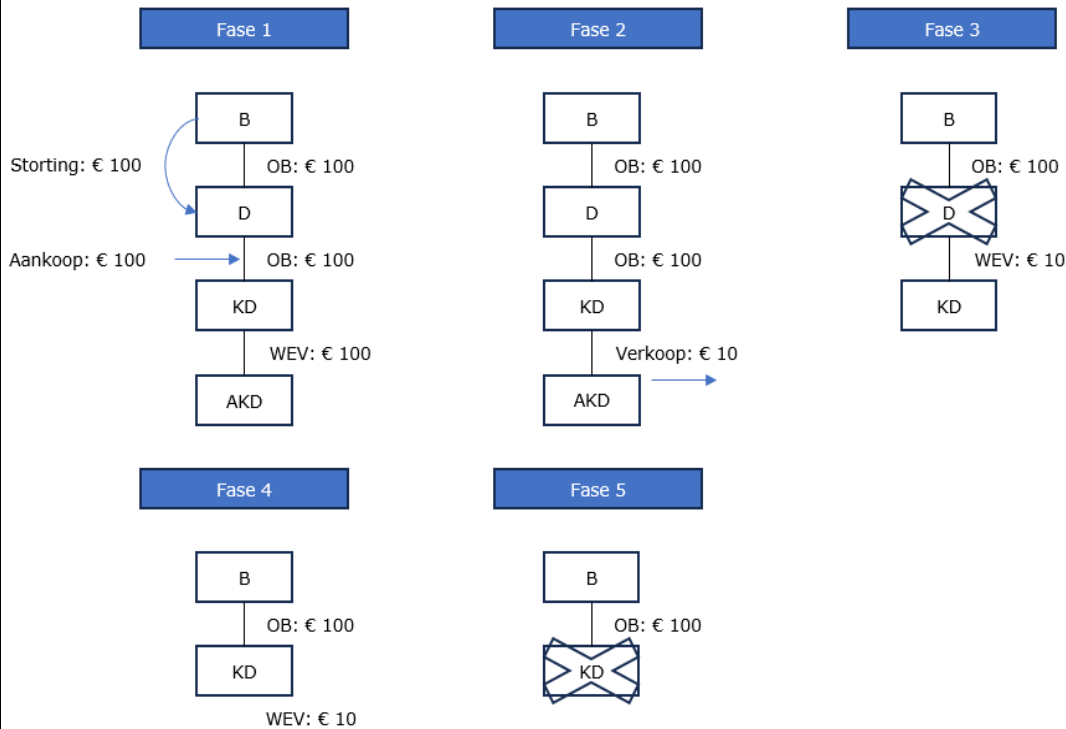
Fase 1

B

Storting: € 100

OB: € 100

D

Aankoop: € 100

OB: € 100

KD

WEV: € 100

AKD

Fase 2

B

OB: € 100

D

OB: € 100

KD

Verkoop: € 10

AKD

Fase 3

B

OB: € 100

D

WEV: € 10

KD

Fase 4

B

OB: € 100

KD

WEV: € 10

Fase 5

B

OB: € 100

KD